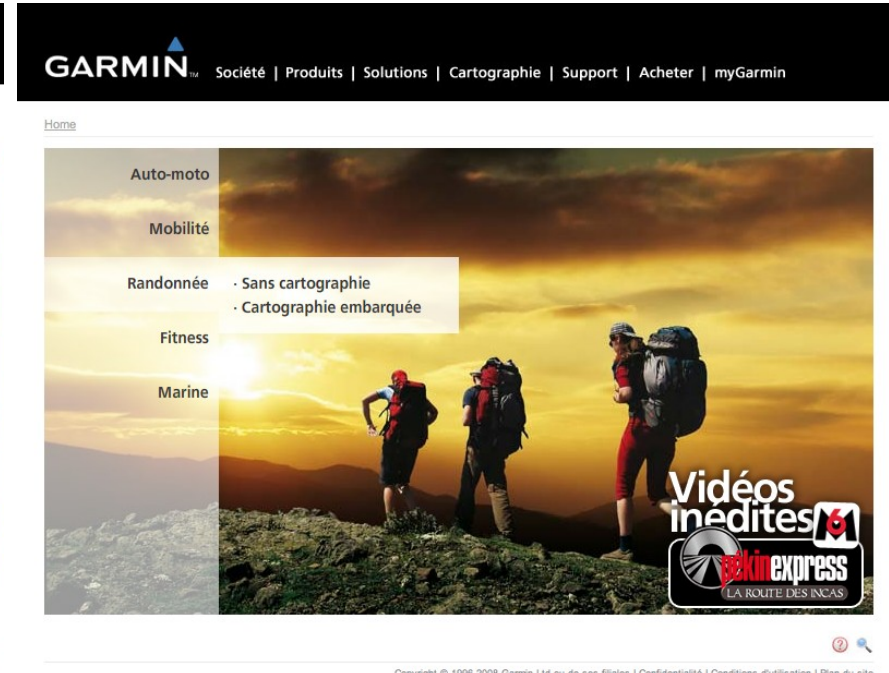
GARMIN. Société | Produits | Solutions | Cartographie | Support | Acheter | myGarmin

Home

Auto-moto

Mobilité

Randonnée

· Sans cartographie
· Cartographie embarquée

Fitness

Marine

Vidéos inédites

6

pékinexpress
LA ROUTE DES INCAS

Copyright © 1996-2008 Garmin Ltd ou de ses filiales | Confidentialité | Conditions d'utilisation | Plan du site